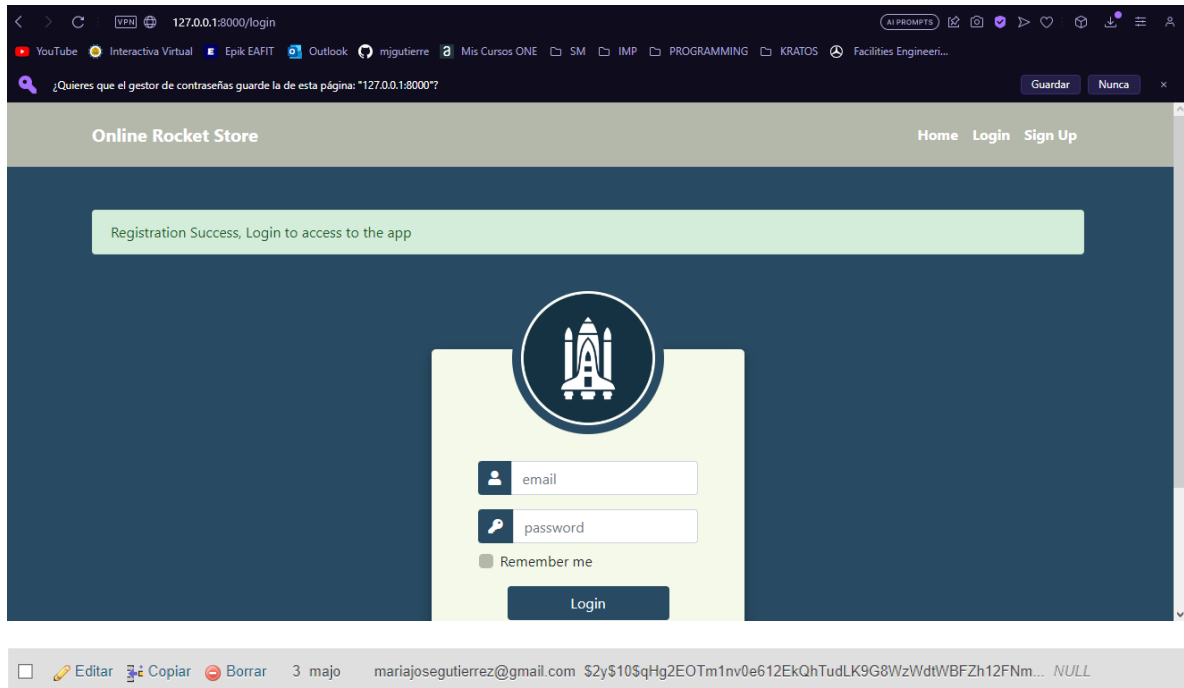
VPN 127.0.0.1:8000/login

AI PROMPTS

YouTube Interactiva Virtual Epik EAFIT Outlook mjgutierre Mis Cursos ONE SM IMP PROGRAMMING KRATOS Facilities Engineeri...

¿Quieres que el gestor de contraseñas guarde la de esta página: "127.0.0.1:8000"?

Guardar Nunca ×

Online Rocket Store

Home Login Sign Up

Registration Success, Login to access to the app

email

password

Remember me

Login

Editar Copiar Borrar 3 majo mariajosegutierrez@gmail.com $2y$10$qHg2EOTm1nv0e612EkQhTudLK9G8WzWdtWBFZh12FNm... NULL